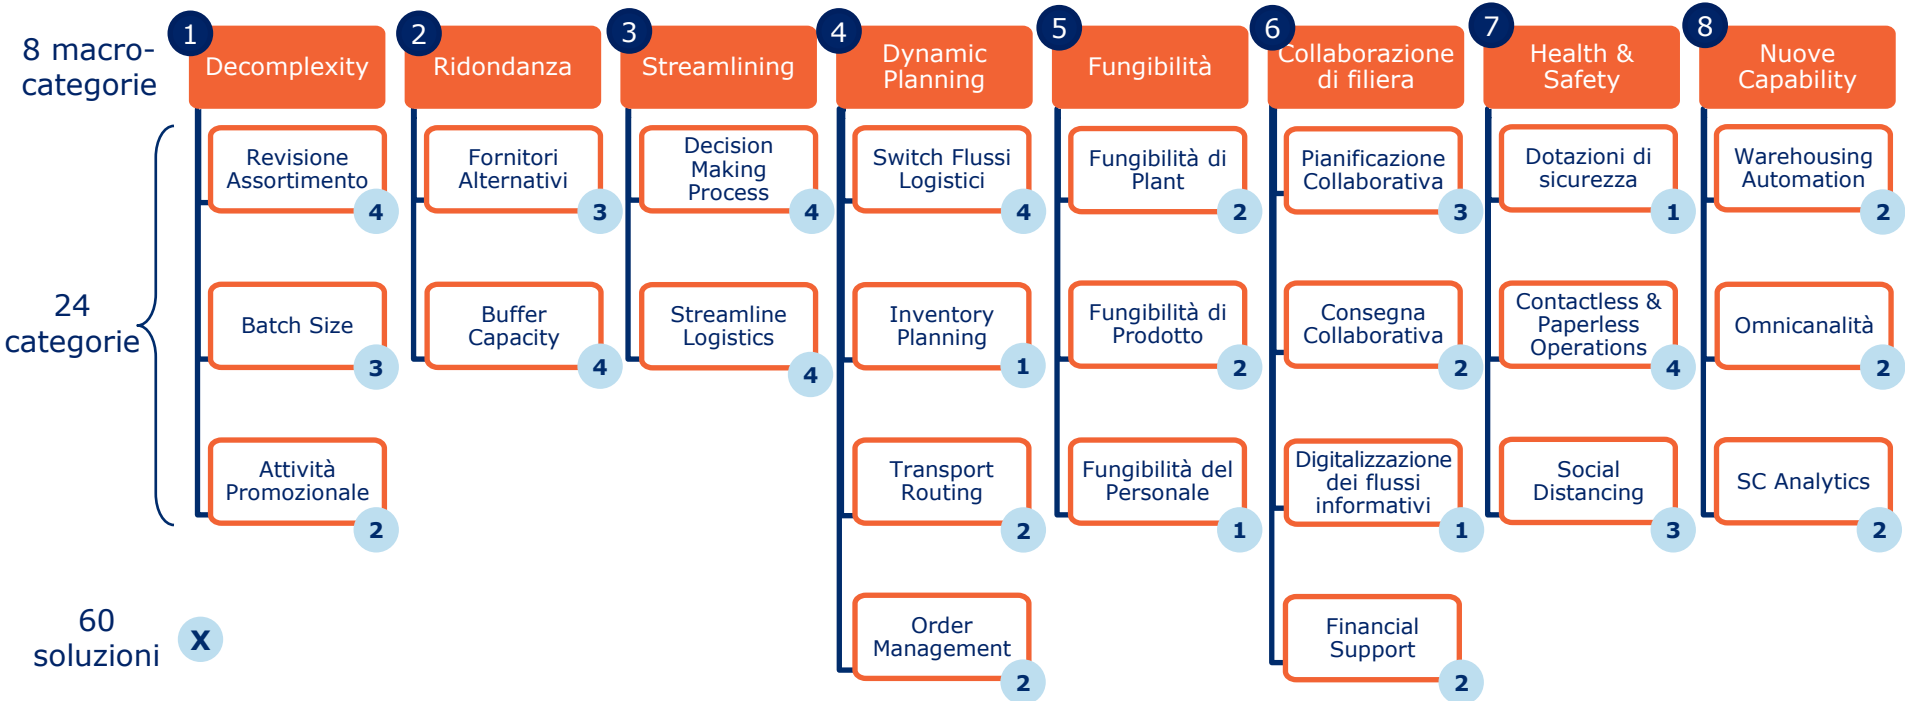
8 macro-categorie

24 categorie

60 soluzioni

X

1 Decomplexity
Revisione Assortimento 4
Batch Size 3
Attività Promozionale 2

2 Ridondanza
Fornitori Alternativi 3
Buffer Capacity 4

3 Streamlining
Decision Making Process 4
Streamline Logistics 4

4 Dynamic Planning
Switch Flussi Logistici 4
Inventory Planning 1
Transport Routing 2
Order Management 2

5 Fungibilità
Fungibilità di Plant 2
Fungibilità di Prodotto 2
Fungibilità del Personale 1

6 Collaborazione di filiera
Pianificazione Collaborativa 3
Consegna Collaborativa 2
Digitalizzazione dei flussi informativi 1
Financial Support 2

7 Health & Safety
Dotazioni di sicurezza 1
Contactless & Paperless Operations 4
Social Distancing 3

8 Nuove Capability
Warehousing Automation 2
Omnicanalità 2
SC Analytics 2